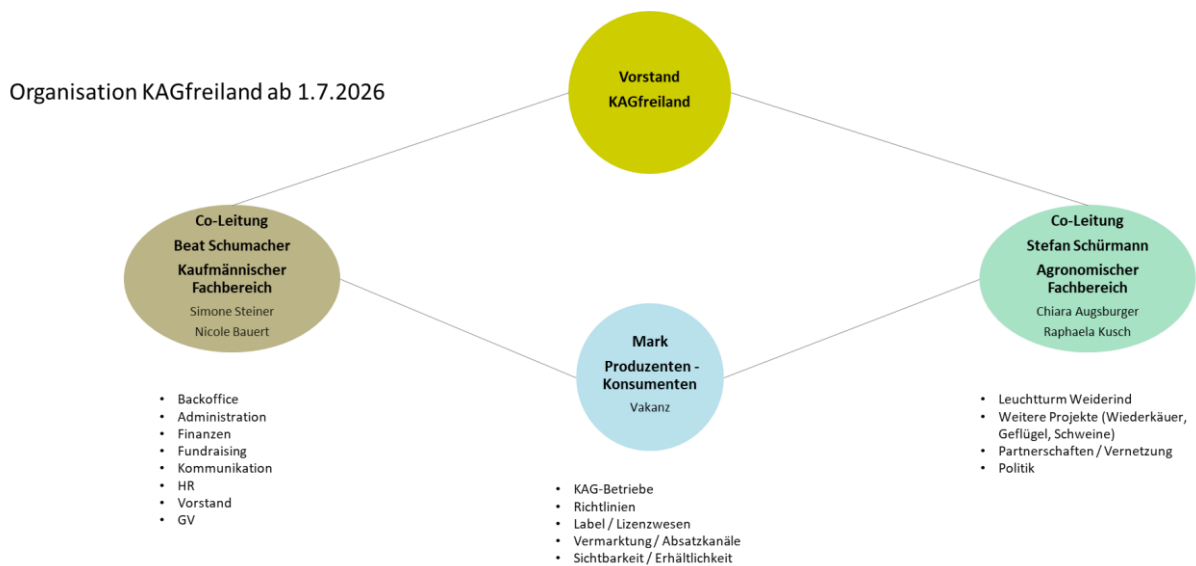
Organisation KAGfreiland ab 1.7.2026

Vorstand
KAGfreiland

Co-Leitung
Beat Schumacher
Kaufmännischer Fachbereich
Simone Steiner
Nicole Bauert

Co-Leitung
Stefan Schürmann
Agronomischer Fachbereich
Chiara Augsburger
Raphaela Kusch

Mark
Produzenten - Konsumenten
Vakanz

- Backoffice
- Administration
- Finanzen
- Fundraising
- Kommunikation
- HR
- Vorstand
- GV

- KAG-Betriebe
- Richtlinien
- Label / Lizenzwesen
- Vermarktung / Absatzkanäle
- Sichtbarkeit / Erhältlichkeit

- Leuchtturm Weiderind
- Weitere Projekte (Wiederkäuer, Geflügel, Schweine)
- Partnerschaften / Vernetzung
- Politik